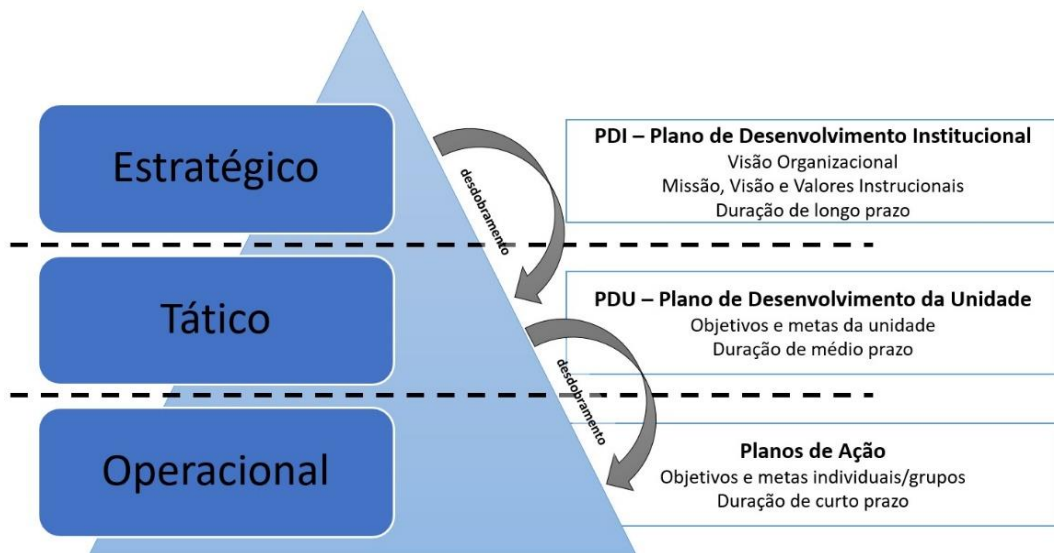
Estratégico

desdobramento

PDI – Plano de Desenvolvimento Institucional
Visão Organizacional
Missão, Visão e Valores Instrucionais
Duração de longo prazo

Tático

PDU – Plano de Desenvolvimento da Unidade
Objetivos e metas da unidade
Duração de médio prazo

desdobramento

Operacional

Planos de Ação
Objetivos e metas individuais/grupos
Duração de curto prazo